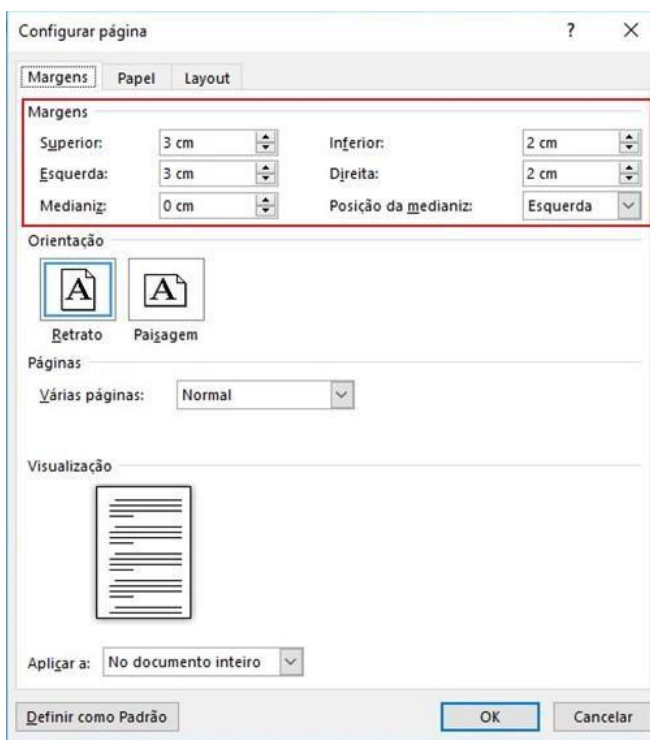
Configurar página ? ×

Margens Papel Layout

Margens

Superior: 3 cm Inferior: 2 cm

Esquerda: 3 cm Direita: 2 cm

Medianiz: 0 cm Posição da medianiz: Esquerda

Orientação

A A

Retrato Paisagem

Páginas

Várias páginas: Normal

Visualização

Aplicar a: No documento inteiro

Definir como Padrão OK Cancelar